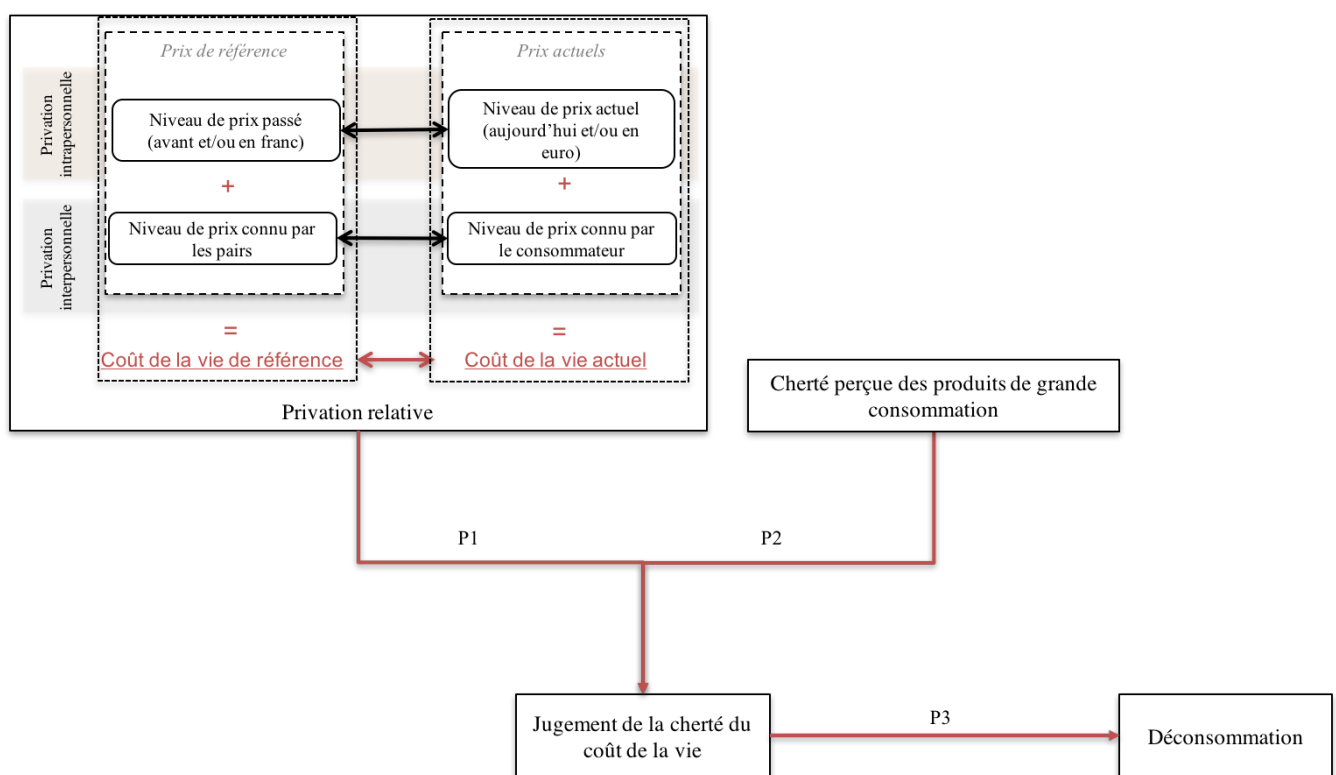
Privation intrapersonnelle

Privation interpersonnelle

Prix de référence

Niveau de prix passé (avant et/ou en franc)

+

Niveau de prix connu par les pairs

=

Coût de la vie de référence

Prix actuels

Niveau de prix actuel (aujourd'hui et/ou en euro)

+

Niveau de prix connu par le consommateur

=

Coût de la vie actuel

Privation relative

Cherté perçue des produits de grande consommation

P1

P2

Jugement de la cherté du coût de la vie

P3

Déconsommation